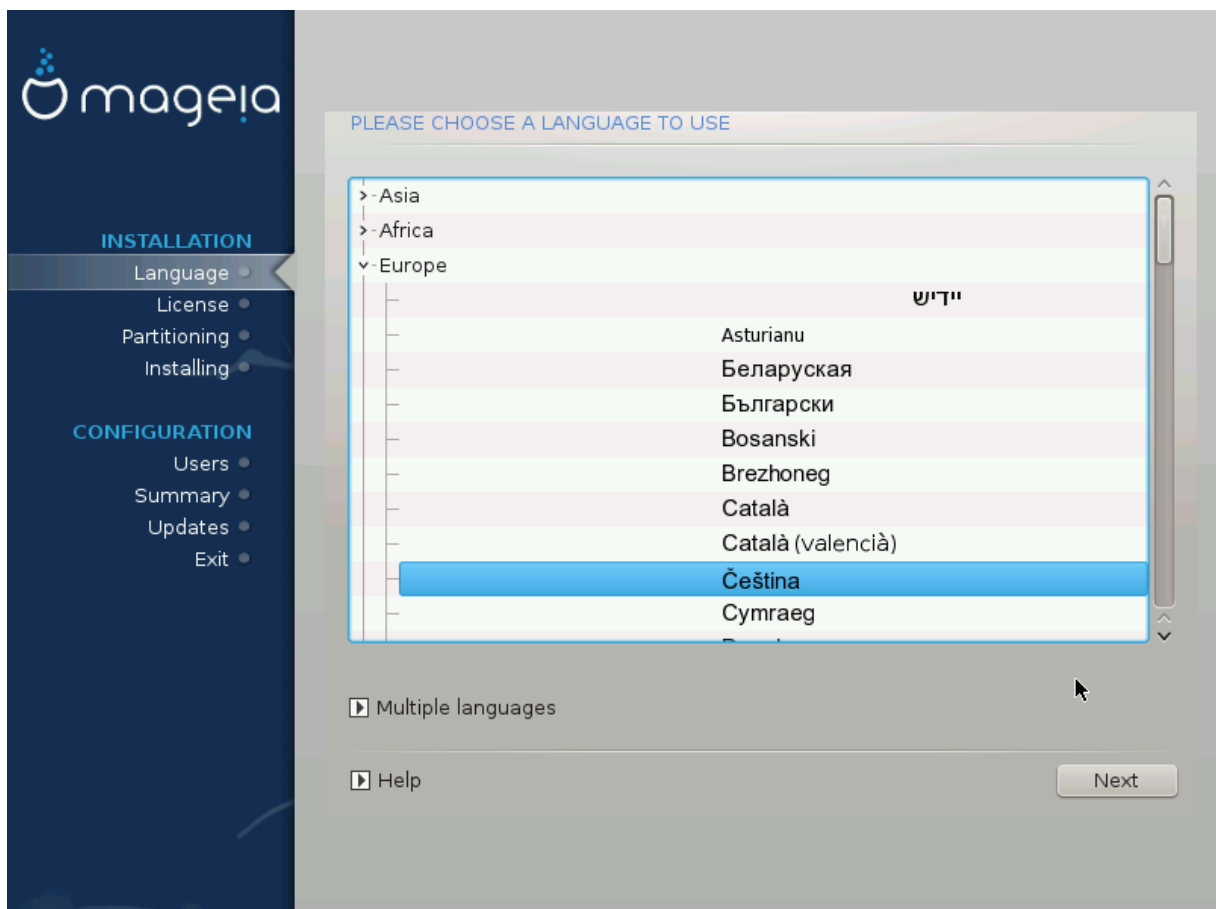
mageia

INSTALLATION
Language
License
Partitioning
Installing

CONFIGURATION
Users
Summary
Updates
Exit

PLEASE CHOOSE A LANGUAGE TO USE

Asia
Africa
Europe
יידיש
Asturianu
Беларуская
Български
Bosanski
Brezhoneg
Català
Català (valencià)
Čeština
Cymraeg
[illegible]

Multiple languages

Help

Next